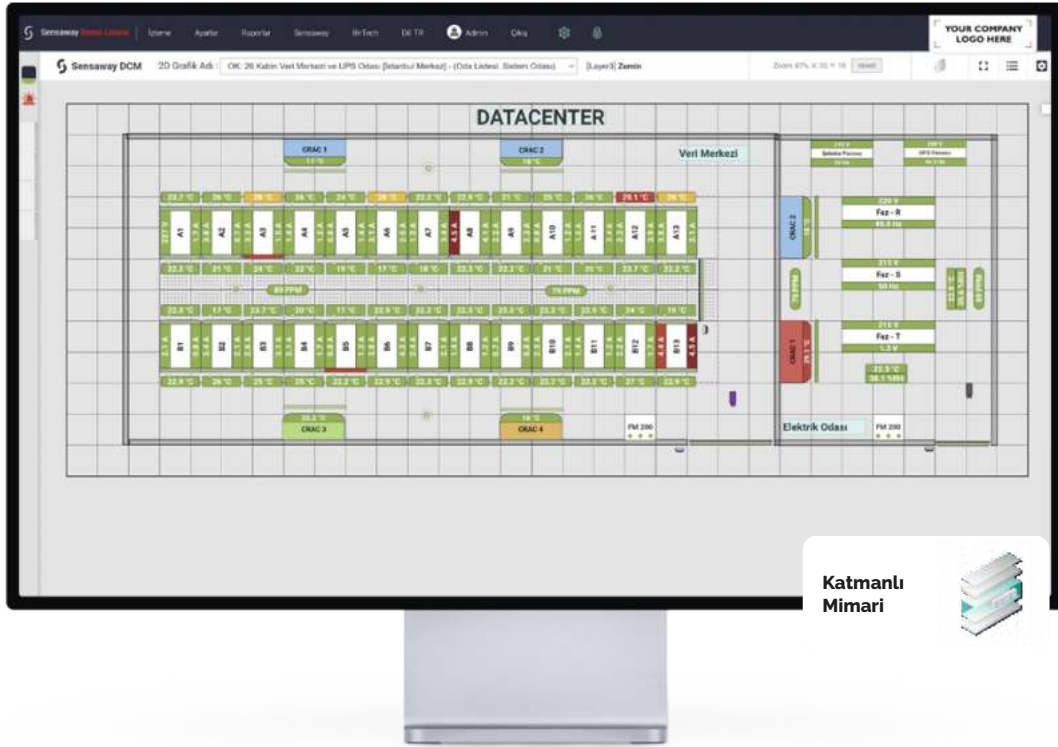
Sensaway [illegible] | İzleme Ayarlar Raporlar Sensaway BirTech DK TR Admin Çıkış

YOUR COMPANY LOGO HERE

Sensaway DCM 2D Grafik Adı : OK: 26 Kabin Veri Merkezi ve UPS Odası [İstanbul Merkez] - (Oda Listesi: Sistem Odası) [Layer3] Zemin

Zoom 67% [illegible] Reset

DATACENTER

CRAC 1
CRAC 2
Veri Merkezi

A1 A2 A3 A4 A5 A6 A7 A8 A9 A10 A11 A12 A13

89 PPM
79 PPM

B1 B2 B3 B4 B5 B6 B7 B8 B9 B10 B11 B12 B13

CRAC 3
CRAC 4
FM 200

CRAC 2
Faz - R
Faz - S
Faz - T
CRAC 1

Elektrik Odası
FM 200

Katmanlı Mimari